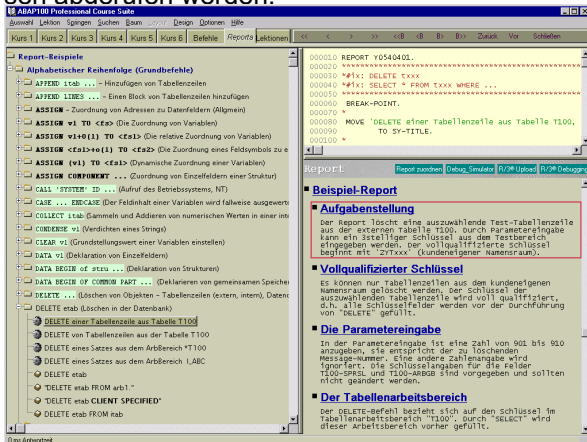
abgebildet werden:

ABAP100 Professional Course Suite

Auswahl Lektion Springen Suchen Baum Design Optionen Hilfe

Kurs 1 Kurs 2 Kurs 3 Kurs 4 Kurs 5 Kurs 6 Befehle Reports Lektionen << < <B B> B>> Zurück Vor Schließen

Report-Beispiele

Alphabetischer Reihenfolge (Grundbefehle)

APPEND itab ... – Hinzufügen von Tabellenzeilen

APPEND LINES ... – Einen Block von Tabellenzeilen hinzufügen

ASSIGN – Zuordnung von Adressen zu Datenfeldern (Allgemein)

ASSIGN v1 TO <fs> (Die Zuordnung von Variablen)

ASSIGN v1+0(1) TO <fs1> (Die relative Zuordnung von Variablen)

ASSIGN (<fs1>+o(1)) TO <fs2> (Die Zuordnung eines Feldsymbols zu e

ASSIGN (v1) TO <fs1> (Dynamische Zuordnung einer Variablen)

ASSIGN COMPONENT ... (Zuordnung von Einzelfeldern einer Struktur)

CALL 'SYSTEM' ID ... (Aufruf des Betriebssystems, NT)

CASE ... ENDCASE (Der Feldinhalt einer Variablen wird fallweise ausgewert

COLLECT itab (Sammeln und Addieren von numerischen Werten in einer int

CONDENSE v1 (Verdichten eines Strings)

CLEAR v1 (Grundstellungswert einer Variablen einstellen)

DATA v1 (Deklaration von Einzelfeldern)

DATA BEGIN of stru ... (Deklaration von Strukturen)

DATA BEGIN OF COMMON PART ... (Deklarieren von gemeinsamen Speicher

DELETE ... (Löschen von Objekten – Tabellenzeilen (extern, intern), Datenc

DELETE etab (Löschen in der Datenbank)

DELETE einer Tabellenzeile aus Tabelle T100

DELETE von Tabellenzeilen aus der Tabelle T100

DELETE eines Satzes aus dem ArbBereich *T100

DELETE eines Satzes aus dem ArbBereich I_ABC

DELETE etab

"DELETE etab FROM arb1."

"DELETE etab CLIENT SPECIFIED"

DELETE etab FROM itab

000010 REPORT Y0540401.
000020 *************************************
000030 *#ix: DELETE txxx
000040 *#ix: DELETE * FROM txxx WHERE ...
000050 *************************************
000060 BREAK-POINT.
000070 *
000080 MOVE 'DELETE einer Tabellenzeile aus Tabelle T100,
000090 TO SY-TITLE.
000100 *

Report | Report zuordnen | Debug_Simulator | R/3® Upload | R/3® Debugging

Beispiel-Report

Aufgabenstellung

Der Report löscht eine auszuwählende Test-Tabellenzeile aus der externen Tabelle T100. Durch Parametereingabe kann ein 3stelliger Schlüssel aus dem Testbereich eingegeben werden. Der vollqualifizierte Schlüssel beginnt mit 'ZYTxxx' (kundeneigener Namensraum).

Vollqualifizierter Schlüssel

Es können nur Tabellenzeilen aus dem kundeneigenen Namensraum gelöscht werden. Der Schlüssel der auszuwählenden Tabellenzeile wird voll qualifiziert, d.h. alle Schlüsselfelder werden vor der Durchführung von "DELETE" gefüllt.

Die Parametereingabe

In der Parametereingabe ist eine Zahl von 901 bis 910 anzugeben, sie entspricht der zu löschenden Message-Nummer. Eine andere Zahleneingabe wird ignoriert. Die Schlüsselangaben für die Felder T100-SPRSL und T100-ARBGB sind vorgegeben und sollten nicht geändert werden.

Der Tabellenarbeitsbereich

Der DELETE-Befehl bezieht sich auf den Schlüssel im Tabellenarbeitsbereich "T100". Durch "SELECT" wird dieser Arbeitsbereich vorher gefüllt.

0 ms Antwortzeit